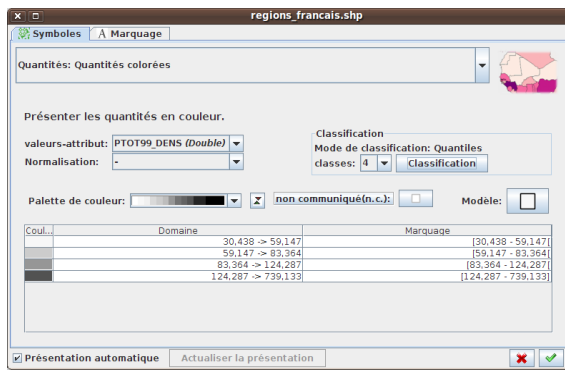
regions_francais.shp

Symboles | Marquage

Quantités: Quantités colorées

Présenter les quantités en couleur.

valeurs-attribut: PTOT99_DENS (Double)
Normalisation: -

Classification
Mode de classification: Quantiles
classes: 4 Classification

Palette de couleur: non communiqué(n.c.): Modèle:

| Coul... | Domaine | Marquage |
|---|---|---|
| | 30,438 -> 59,147 | [30,438 - 59,147[ |
| | 59,147 -> 83,364 | [59,147 - 83,364[ |
| | 83,364 -> 124,287 | [83,364 - 124,287[ |
| | 124,287 -> 739,133 | [124,287 - 739,133] |

Présentation automatique Actualiser la présentation